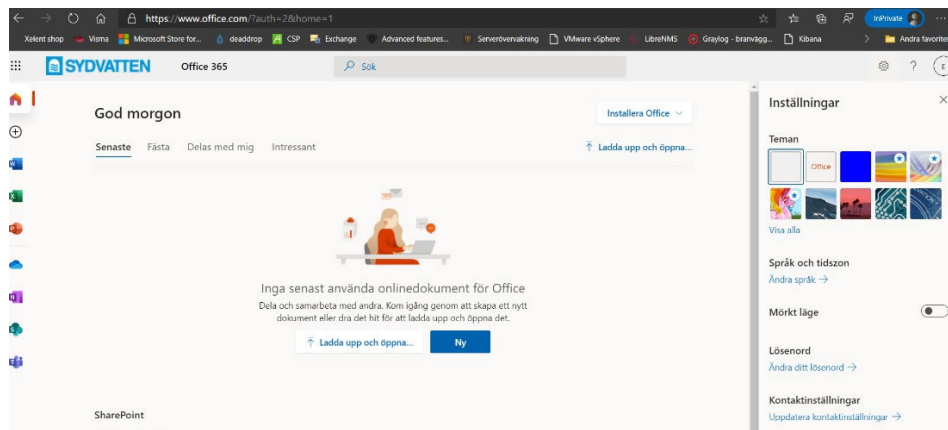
https://www.office.com/?auth=2&home=1

InPrivate

Xelent shop Visma Microsoft Store for... deaddrop CSP Exchange Advanced features... Serverövervakning VMware vSphere LibreNMS Graylog - branvägg... Kibana Andra favoriter

SYDVATTEN Office 365

Sök

God morgon

Installera Office

Senaste Fästa Delas med mig Intressant

Ladda upp och öppna...

Inga senast använda onlinedokument för Office

Dela och samarbeta med andra. Kom igång genom att skapa ett nytt dokument eller dra det hit för att ladda upp och öppna det.

Ladda upp och öppna...

Ny

SharePoint

Inställningar

Teman

Office

Visa alla

Språk och tidszon

Ändra språk →

Mörkt läge

Lösenord

Ändra ditt lösenord →

Kontaktinställningar

Uppdatera kontaktinställningar →